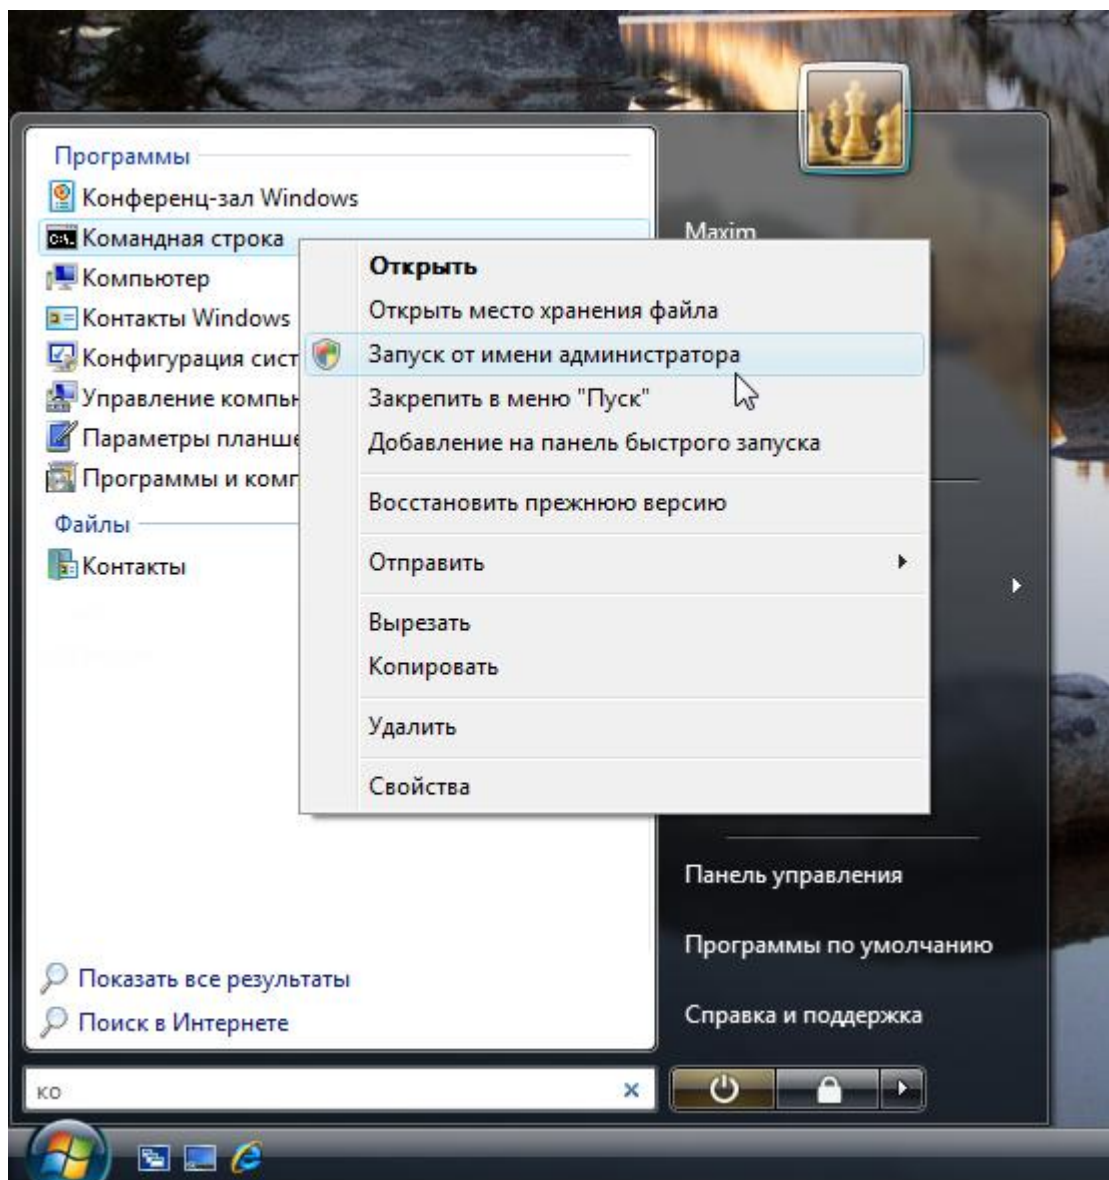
Программы
Конференц-зал Windows
Командная строка
Компьютер
Контакты Windows
Конфигурация сист
Управление компьн
Параметры планше
Программы и комп
Файлы
Контакты

Maxim

Открыть
Открыть место хранения файла
Запуск от имени администратора
Закрепить в меню "Пуск"
Добавление на панель быстрого запуска
Восстановить прежнюю версию
Отправить
Вырезать
Копировать
Удалить
Свойства

Панель управления
Программы по умолчанию
Справка и поддержка

Показать все результаты
Поиск в Интернете

ко